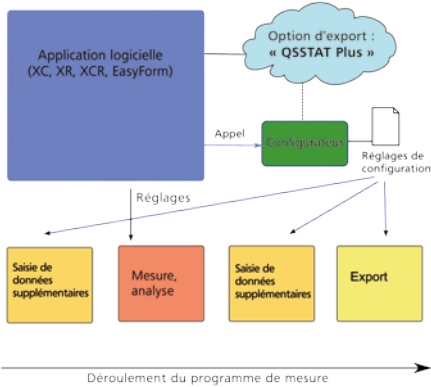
Application logicielle
(XC, XR, XCR, EasyForm)

Option d'export :
« QSSTAT Plus »

Appel

Configurateur

Réglages de configuration

Réglages

Saisie de données supplémentaires

Mesure, analyse

Saisie de données supplémentaires

Export

Déroulement du programme de mesure